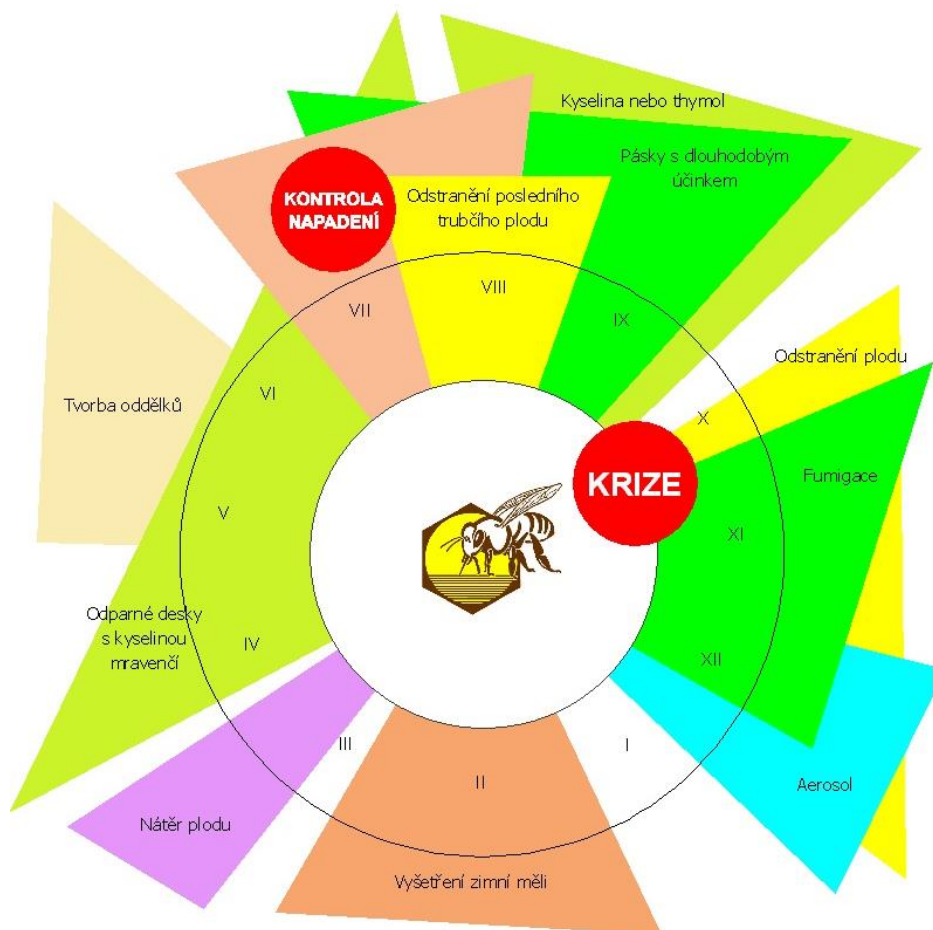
Kyselina nebo thymol

Pásky s dlouhodobým účinkem

KONTROLA NAPADENÍ

Odstranění posledního trubčího plodu

VIII

VII

IX

Odstranění plodu

Tvorba oddělků

VI

X

KRIZE

Fumigace

V

XI

Odparné desky s kyselinou mravenčí

IV

XII

III

I

II

Aerosol

Nátěr plodu

Vyšetření zimní měli